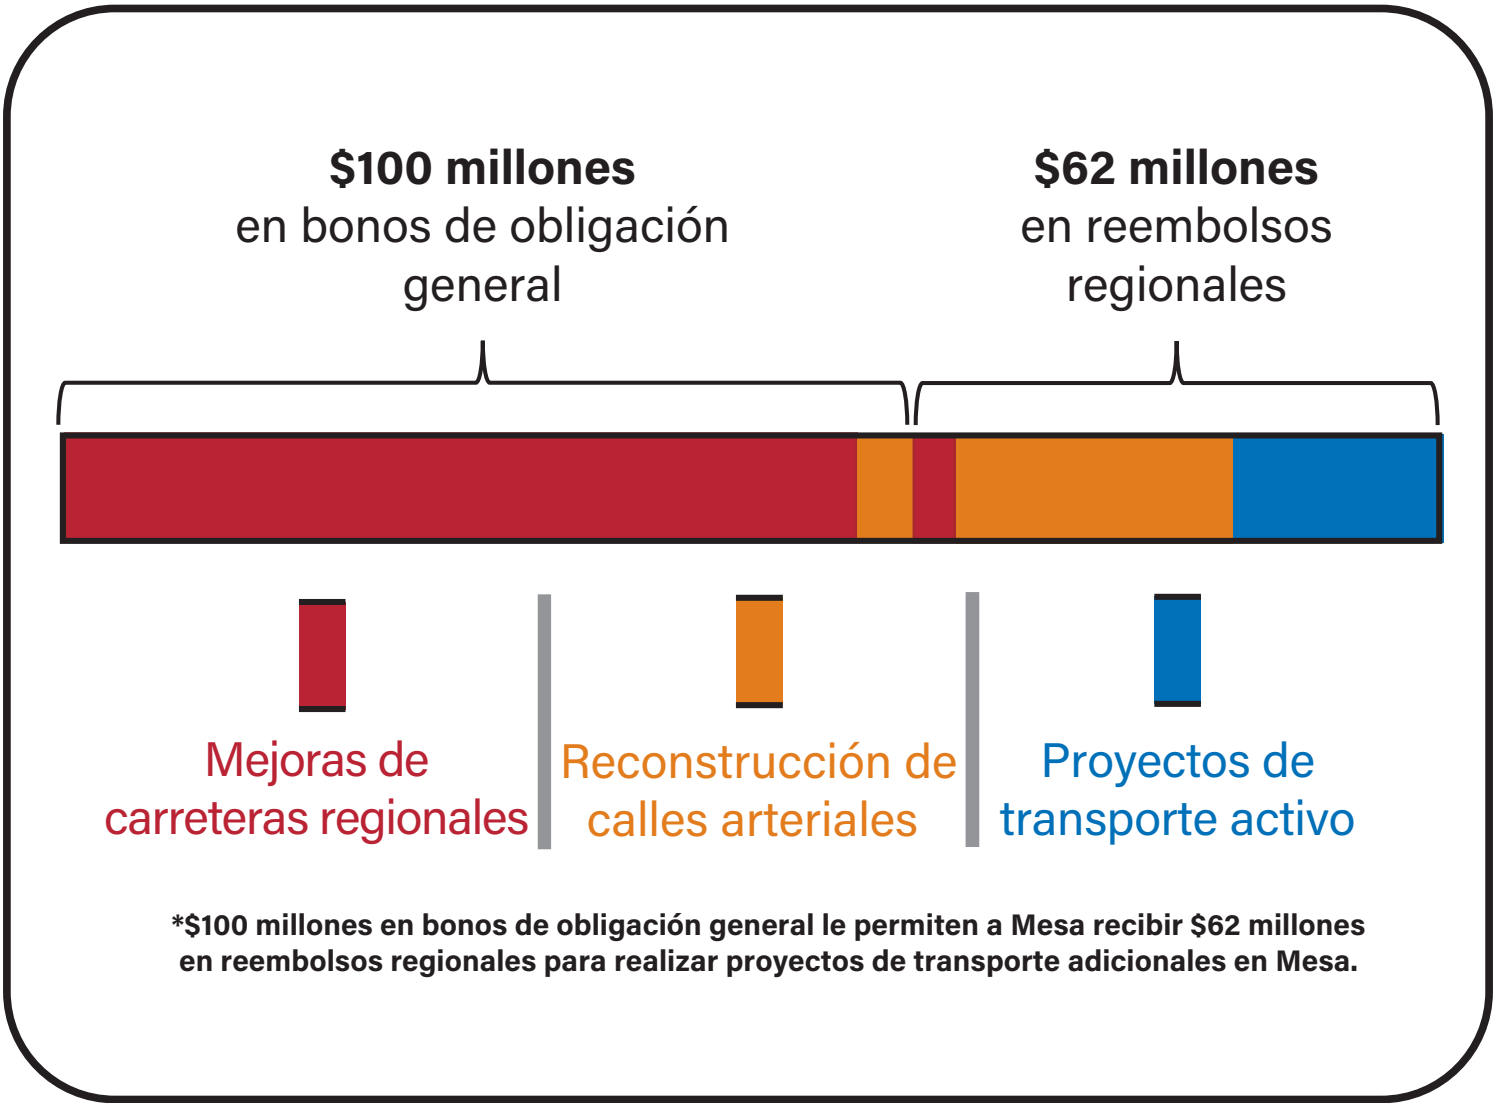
**$100 millones**
en bonos de obligación general

**$62 millones**
en reembolsos regionales

Mejoras de carreteras regionales

Reconstrucción de calles arteriales

Proyectos de transporte activo

**\*$100 millones en bonos de obligación general le permiten a Mesa recibir $62 millones en reembolsos regionales para realizar proyectos de transporte adicionales en Mesa.**